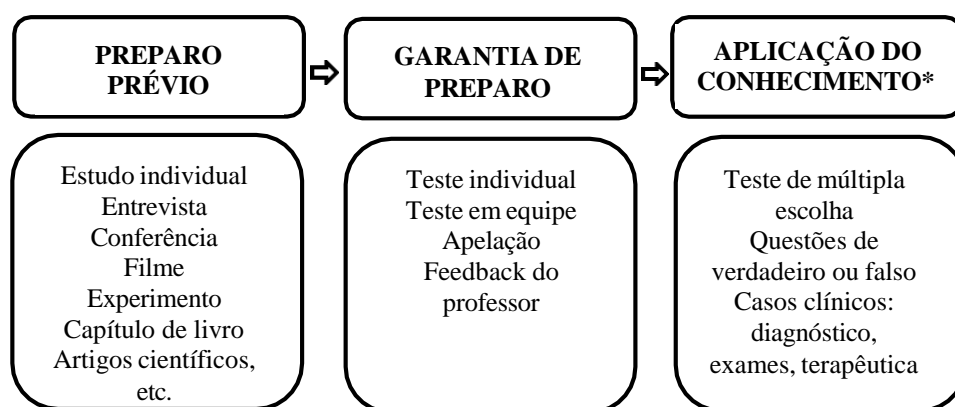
PREPARO PRÉVIO

GARANTIA DE PREPARO

APLICAÇÃO DO CONHECIMENTO*

Estudo individual
Entrevista
Conferência
Filme
Experimento
Capítulo de livro
Artigos científicos, etc.

Teste individual
Teste em equipe
Apelação
Feedback do professor

Teste de múltipla escolha
Questões de verdadeiro ou falso
Casos clínicos: diagnóstico, exames, terapêutica